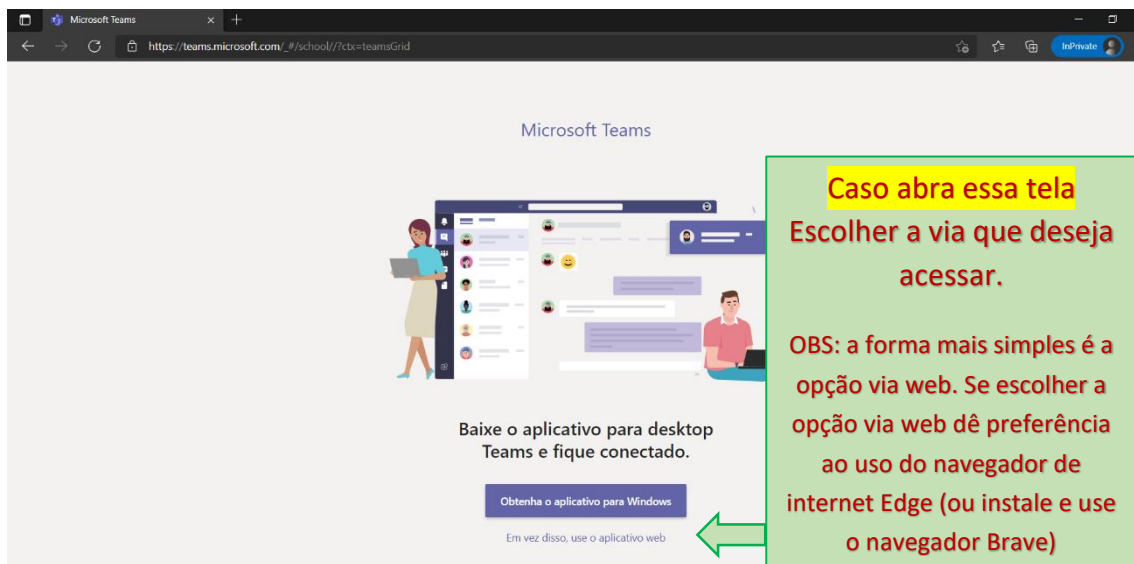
Microsoft Teams

https://teams.microsoft.com/_#/school//?ctx=teamsGrid

InPrivate

Microsoft Teams

Baixe o aplicativo para desktop Teams e fique conectado.

Obtenha o aplicativo para Windows

Em vez disso, use o aplicativo web

Caso abra essa tela
Escolher a via que deseja acessar.

OBS: a forma mais simples é a opção via web. Se escolher a opção via web dê preferência ao uso do navegador de internet Edge (ou instale e use o navegador Brave)